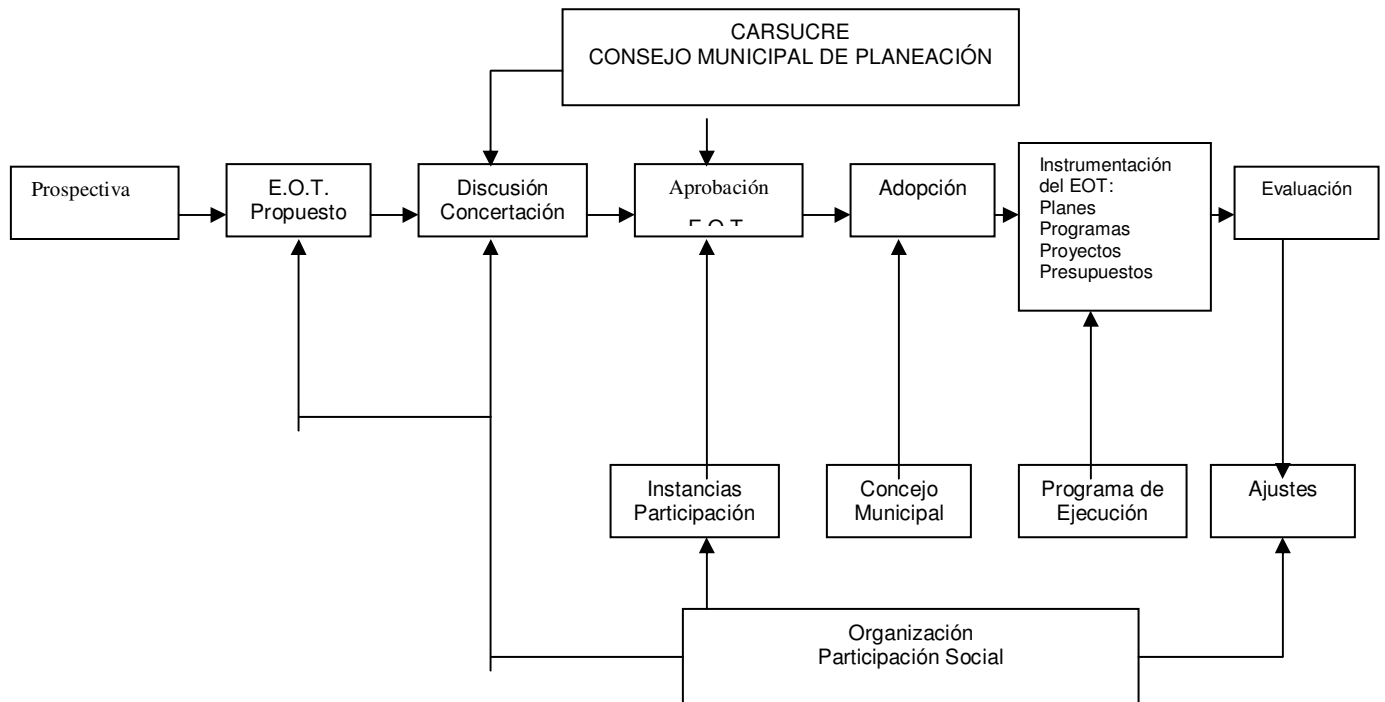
CARSUCRE
CONSEJO MUNICIPAL DE PLANEACIÓN

Prospectiva

E.O.T.
Propuesto

Discusión
Concertación

Aprobación
E.O.T.

Adopción

Instrumentación del EOT:
Planes
Programas
Proyectos
Presupuestos

Evaluación

Instancias
Participación

Concejo
Municipal

Programa de
Ejecución

Ajustes

Organización
Participación Social